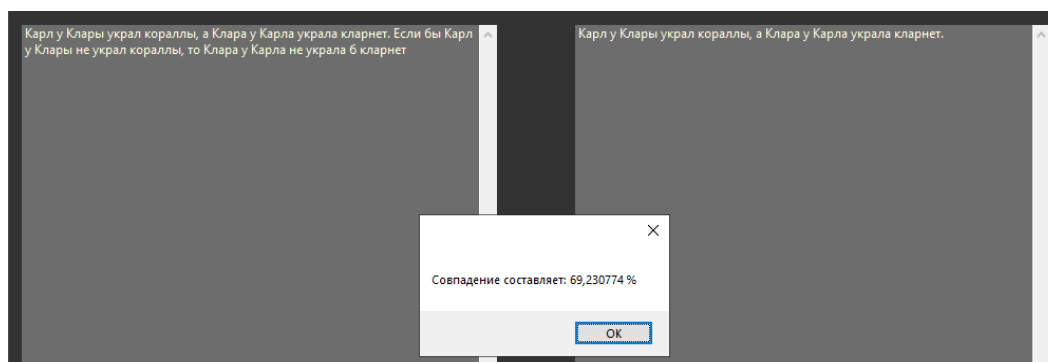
Карл у Клары украл кораллы, а Клара у Карла украла кларнет. Если бы Карл у Клары не украл кораллы, то Клара у Карла не украла б кларнет

Карл у Клары украл кораллы, а Клара у Карла украла кларнет.

Совпадение составляет: 69,230774 %

OK